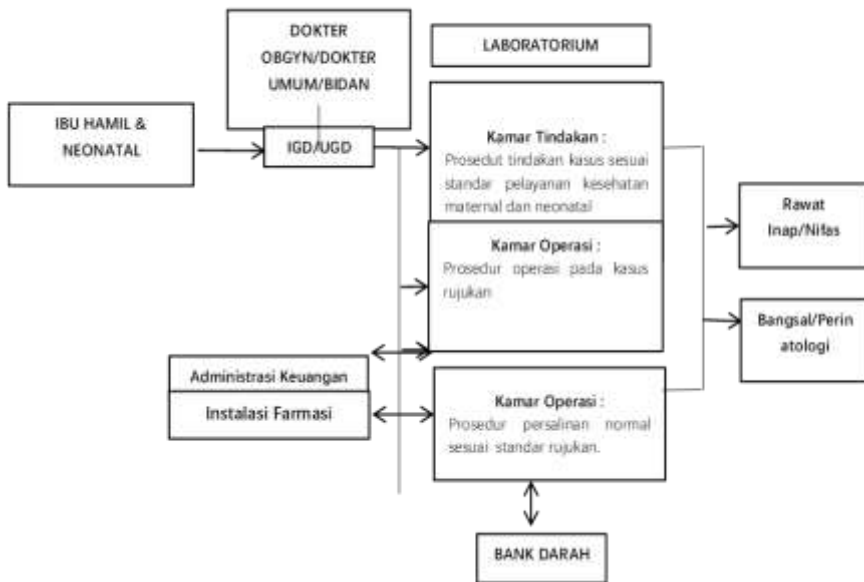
DOKTER OBGYN/DOKTER UMUM/BIDAN

LABORATORIUM

IBU HAMIL & NEONATAL

IGD/UGD

Kamar Tindakan :
Prosedut tindakan kasus sesuai standar pelayanan kesehatan maternal dan neonatal

Kamar Operasi :
Prosedur operasi pada kasus rujukan

Rawat Inap/Nifas

Bangsal/Perinatologi

Administrasi Keuangan

Instalasi Farmasi

Kamar Operasi :
Prosedur persalinan normal sesuai standar rujukan.

BANK DARAH